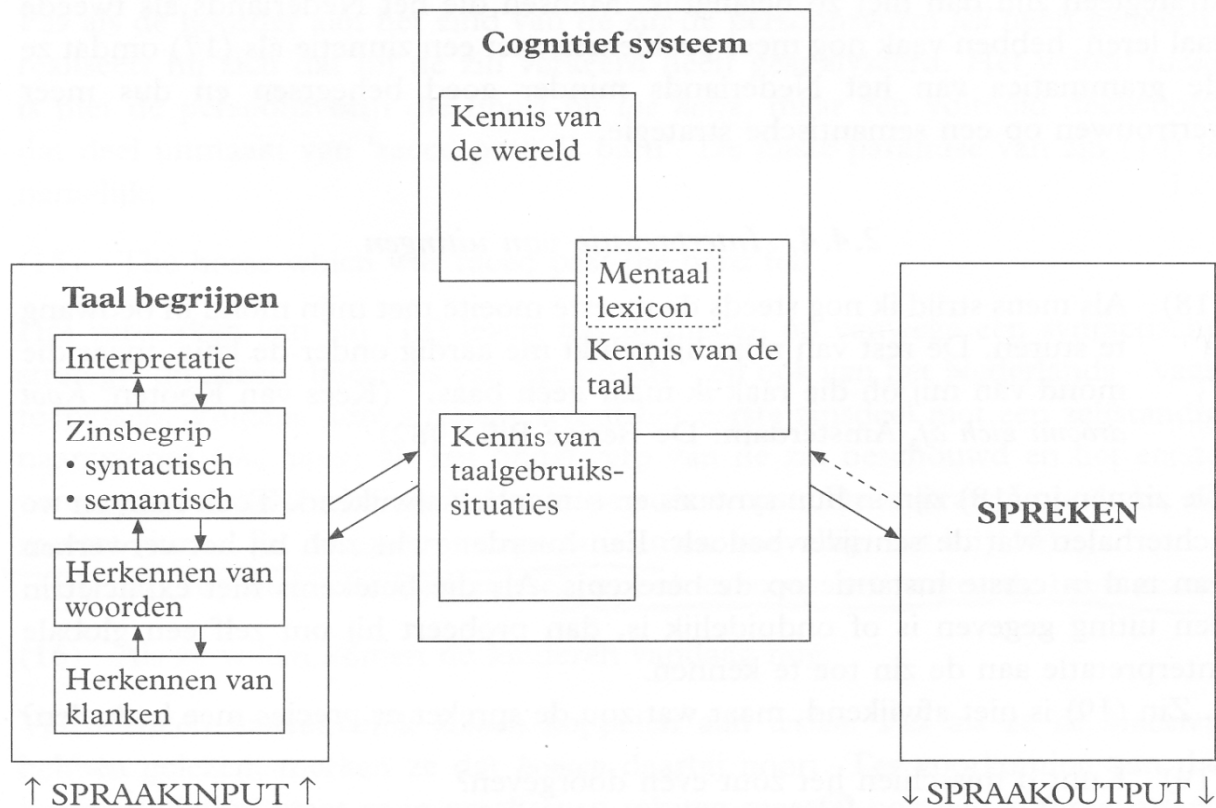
Cognitief systeem

Kennis van de wereld

Mentaal lexicon

Kennis van de taal

Kennis van taalgebruikssituaties

Taal begrijpen

Interpretatie

Zinsbegrip
• syntactisch
• semantisch

Herkennen van woorden

Herkennen van klanken

SPREKEN

↑ SPRAAKINPUT ↑

↓ SPRAAKOUTPUT ↓